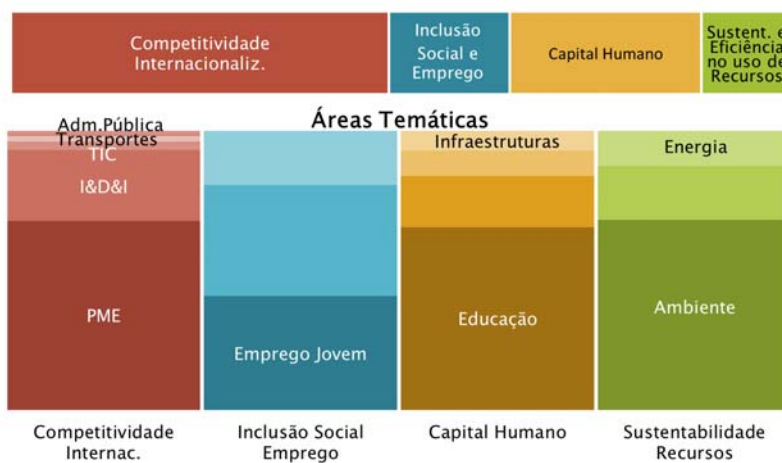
Competitividade Internacionaliz.

Inclusão Social e Emprego

Capital Humano

Sustent. e Eficiência no uso de Recursos

Áreas Temáticas

Adm.Pública
Transportes
TIC
I&D&I
PME

Emprego Jovem

Infraestruturas
Educação

Energia
Ambiente

Competitividade Internac.

Inclusão Social Emprego

Capital Humano

Sustentabilidade Recursos